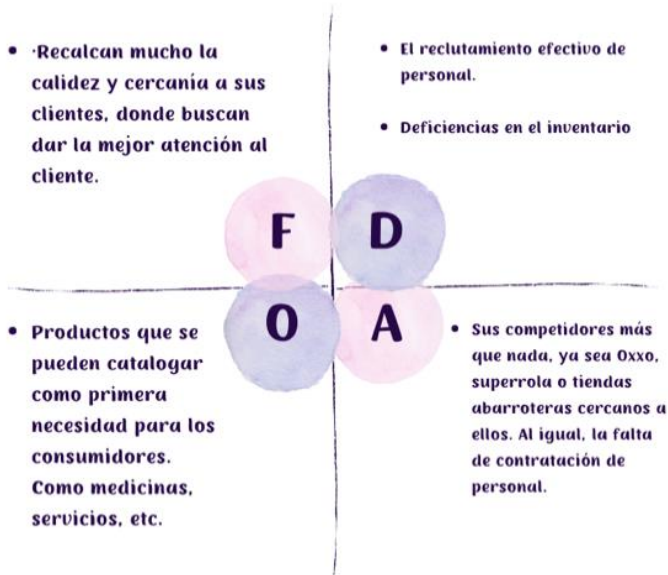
• ·Recalcan mucho la calidez y cercanía a sus clientes, donde buscan dar la mejor atención al cliente.

• El reclutamiento efectivo de personal.

• Deficiencias en el inventario

F

D

O

A

• Productos que se pueden catalogar como primera necesidad para los consumidores. Como medicinas, servicios, etc.

• Sus competidores más que nada, ya sea Oxxo, superrola o tiendas abarroteras cercanos a ellos. Al igual, la falta de contratación de personal.